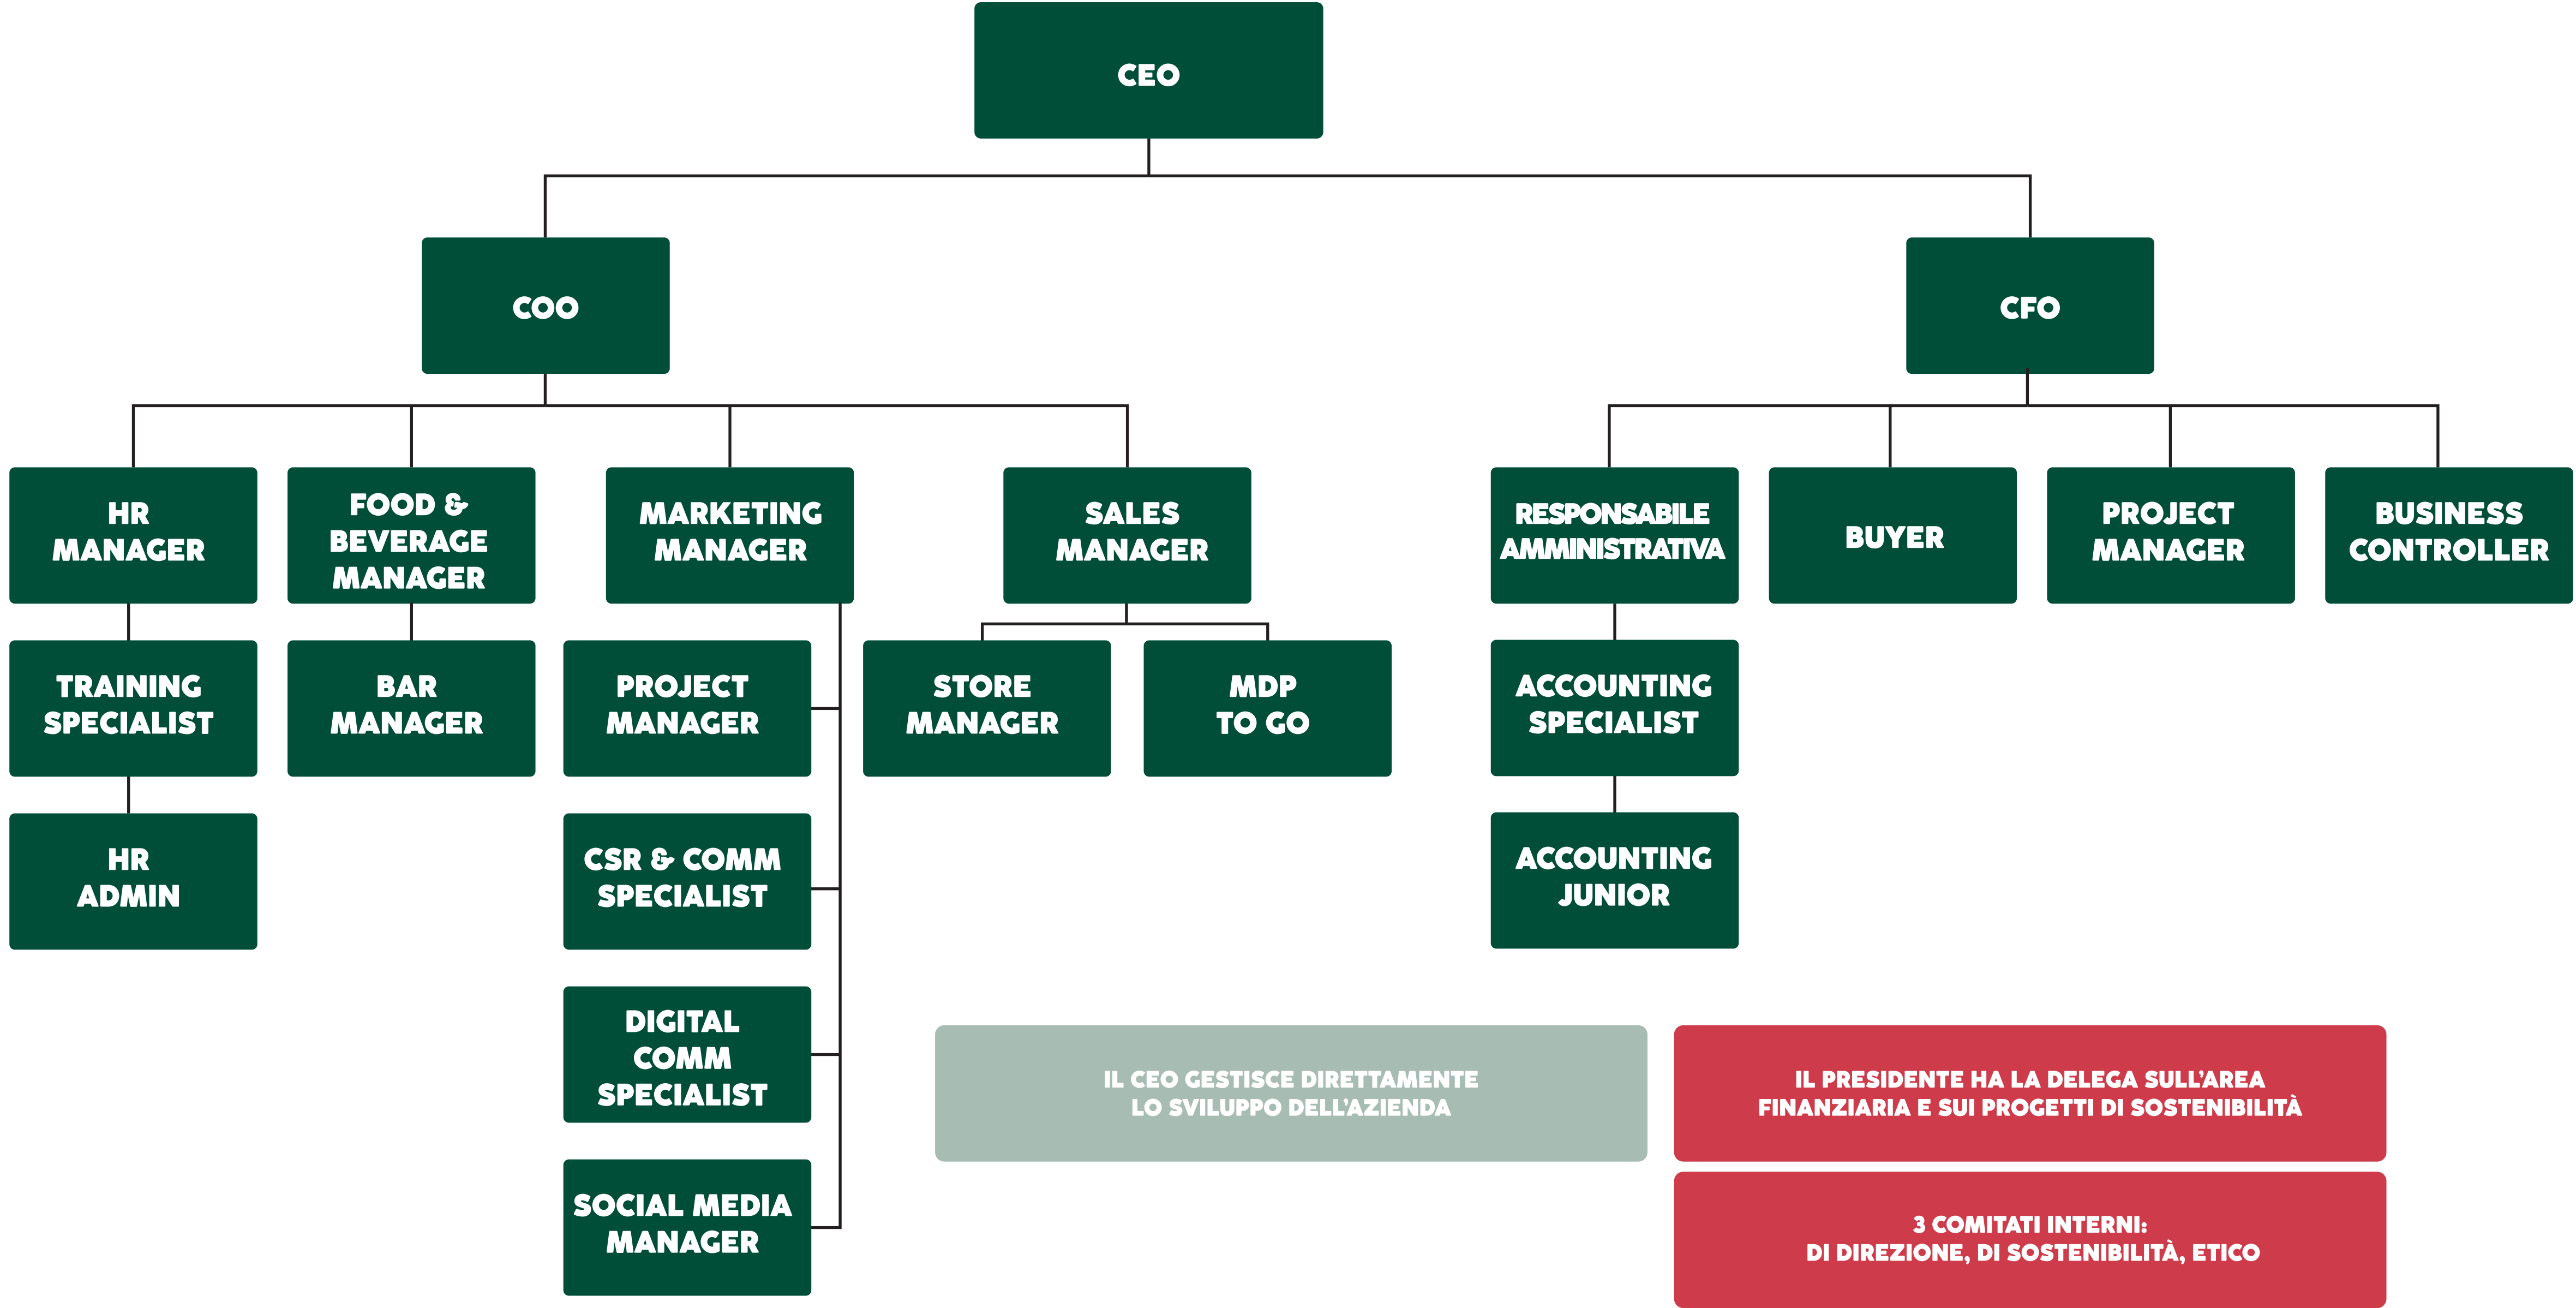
CEO

COO

CFO

HR MANAGER

FOOD & BEVERAGE MANAGER

MARKETING MANAGER

SALES MANAGER

RESPONSABILE AMMINISTRATIVA

BUYER

PROJECT MANAGER

BUSINESS CONTROLLER

TRAINING SPECIALIST

BAR MANAGER

PROJECT MANAGER

STORE MANAGER

MDP TO GO

ACCOUNTING SPECIALIST

HR ADMIN

CSR & COMM SPECIALIST

ACCOUNTING JUNIOR

DIGITAL COMM SPECIALIST

SOCIAL MEDIA MANAGER

IL CEO GESTISCE DIRETTAMENTE LO SVILUPPO DELL'AZIENDA

IL PRESIDENTE HA LA DELEGA SULL'AREA FINANZIARIA E SUI PROGETTI DI SOSTENIBILITÀ

3 COMITATI INTERNI: DI DIREZIONE, DI SOSTENIBILITÀ, ETICO